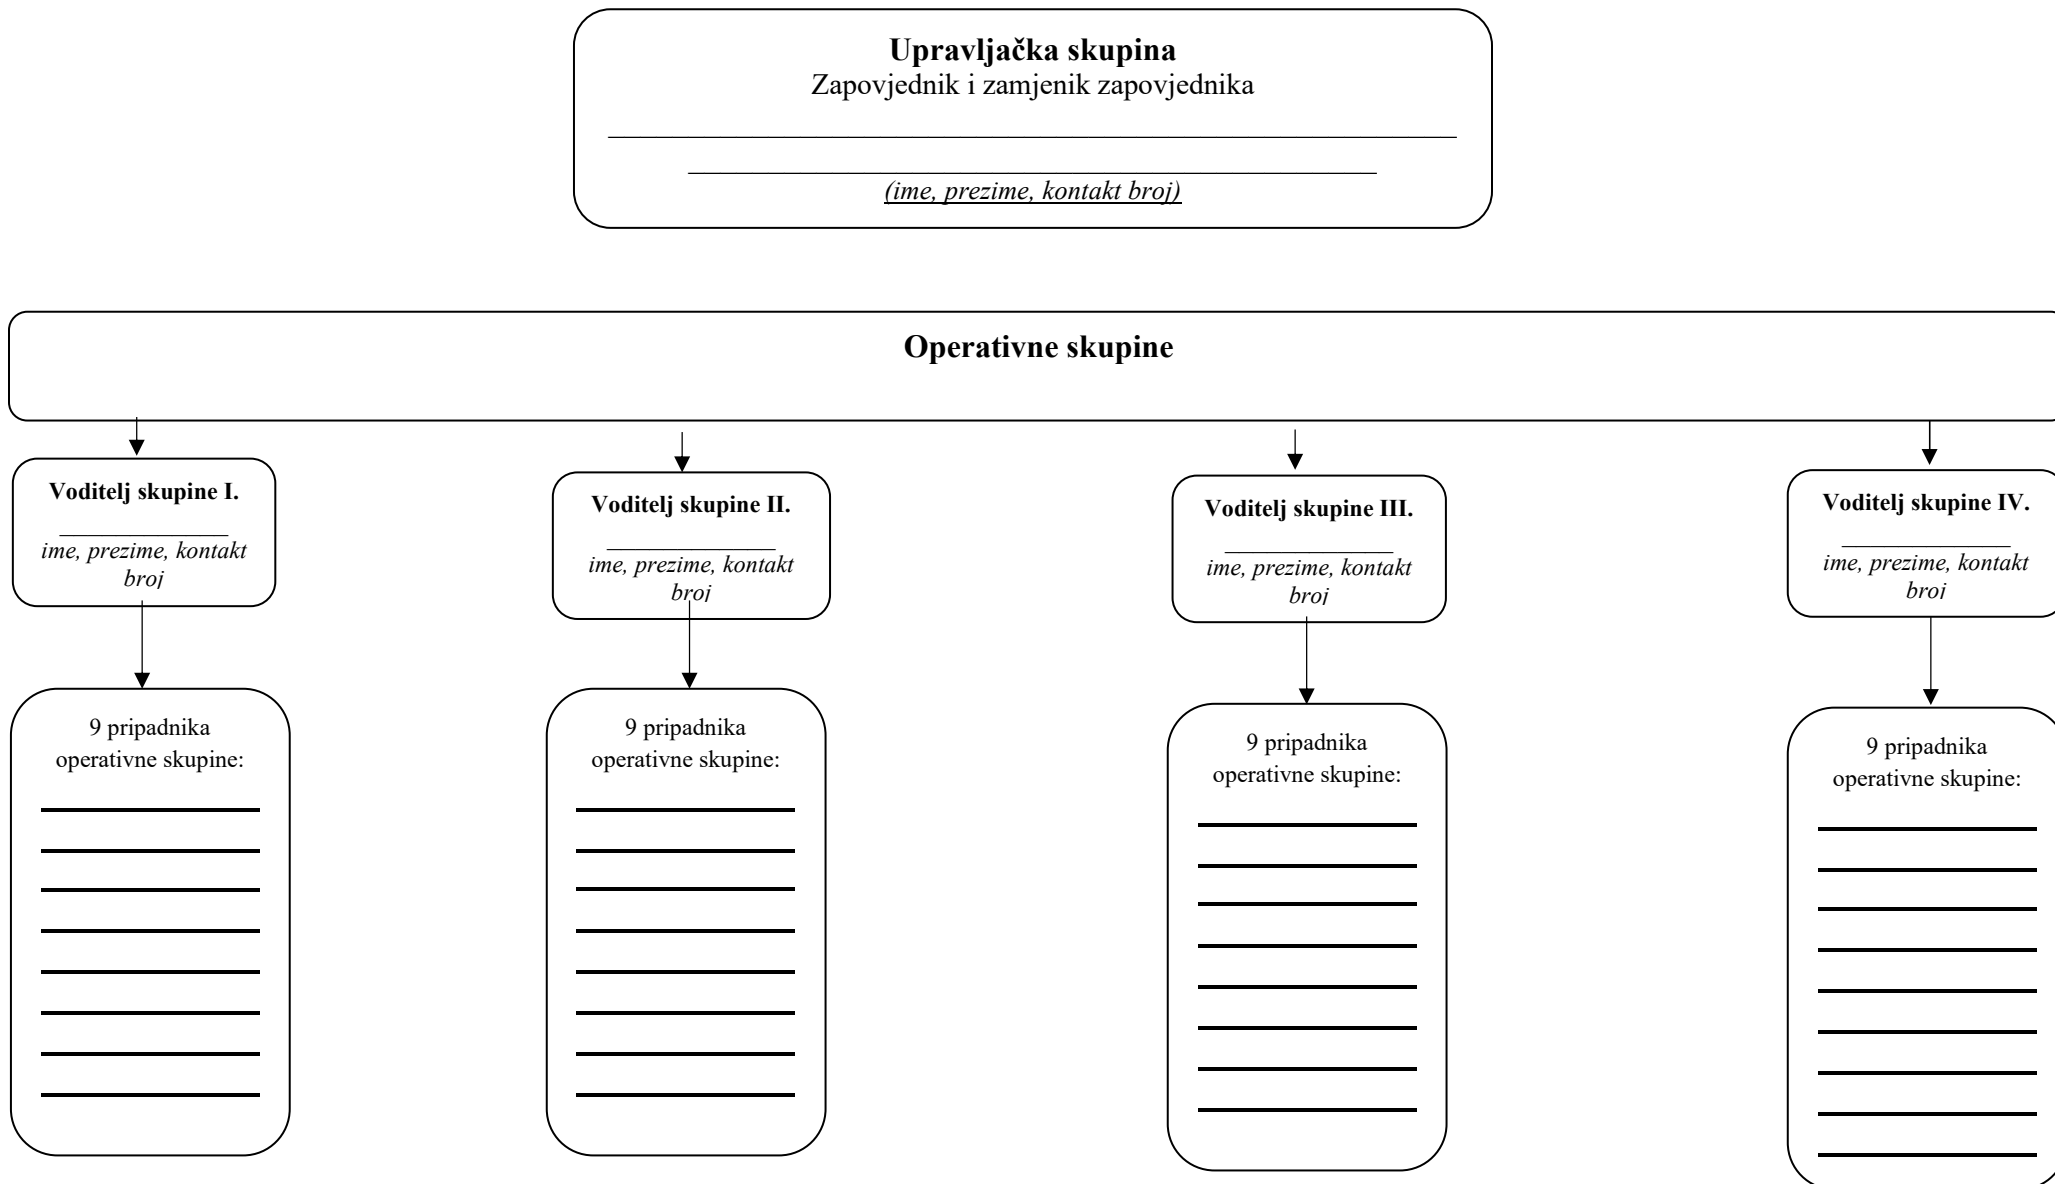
**Upravljačka skupina**
Zapovjednik i zamjenik zapovjednika

______________________________

______________________________
*(ime, prezime, kontakt broj)*

**Operativne skupine**

**Voditelj skupine I.**
______________
*ime, prezime, kontakt broj*

9 pripadnika operativne skupine:
______________
______________
______________
______________
______________
______________
______________
______________

**Voditelj skupine II.**
______________
*ime, prezime, kontakt broj*

9 pripadnika operativne skupine:
______________
______________
______________
______________
______________
______________
______________
______________

**Voditelj skupine III.**
______________
*ime, prezime, kontakt broj*

9 pripadnika operativne skupine:
______________
______________
______________
______________
______________
______________
______________
______________

**Voditelj skupine IV.**
______________
*ime, prezime, kontakt broj*

9 pripadnika operativne skupine:
______________
______________
______________
______________
______________
______________
______________
______________
______________